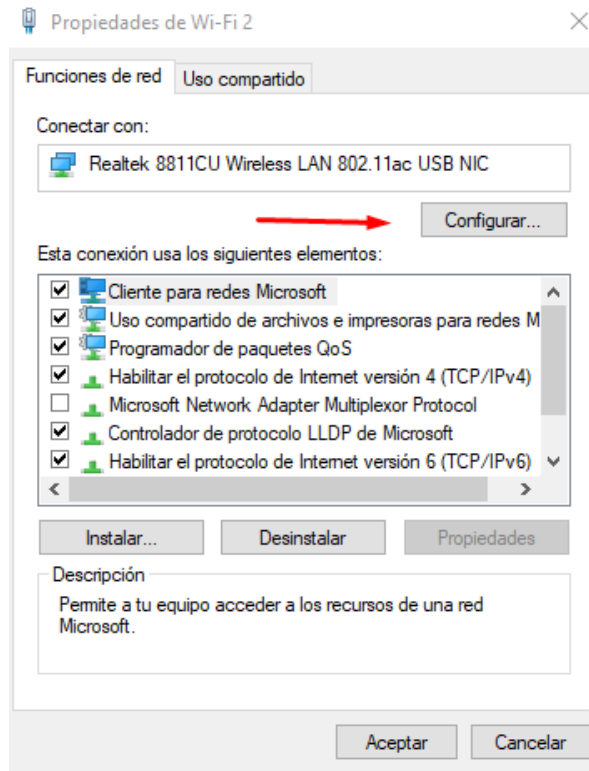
Propiedades de Wi-Fi 2

Funciones de red | Uso compartido

Conectar con:

Realtek 8811CU Wireless LAN 802.11ac USB NIC

Configurar...

Esta conexión usa los siguientes elementos:

☑ Cliente para redes Microsoft
☑ Uso compartido de archivos e impresoras para redes M
☑ Programador de paquetes QoS
☑ Habilitar el protocolo de Internet versión 4 (TCP/IPv4)
☐ Microsoft Network Adapter Multiplexor Protocol
☑ Controlador de protocolo LLDP de Microsoft
☑ Habilitar el protocolo de Internet versión 6 (TCP/IPv6)

Instalar... | Desinstalar | Propiedades

Descripción

Permite a tu equipo acceder a los recursos de una red Microsoft.

Aceptar | Cancelar